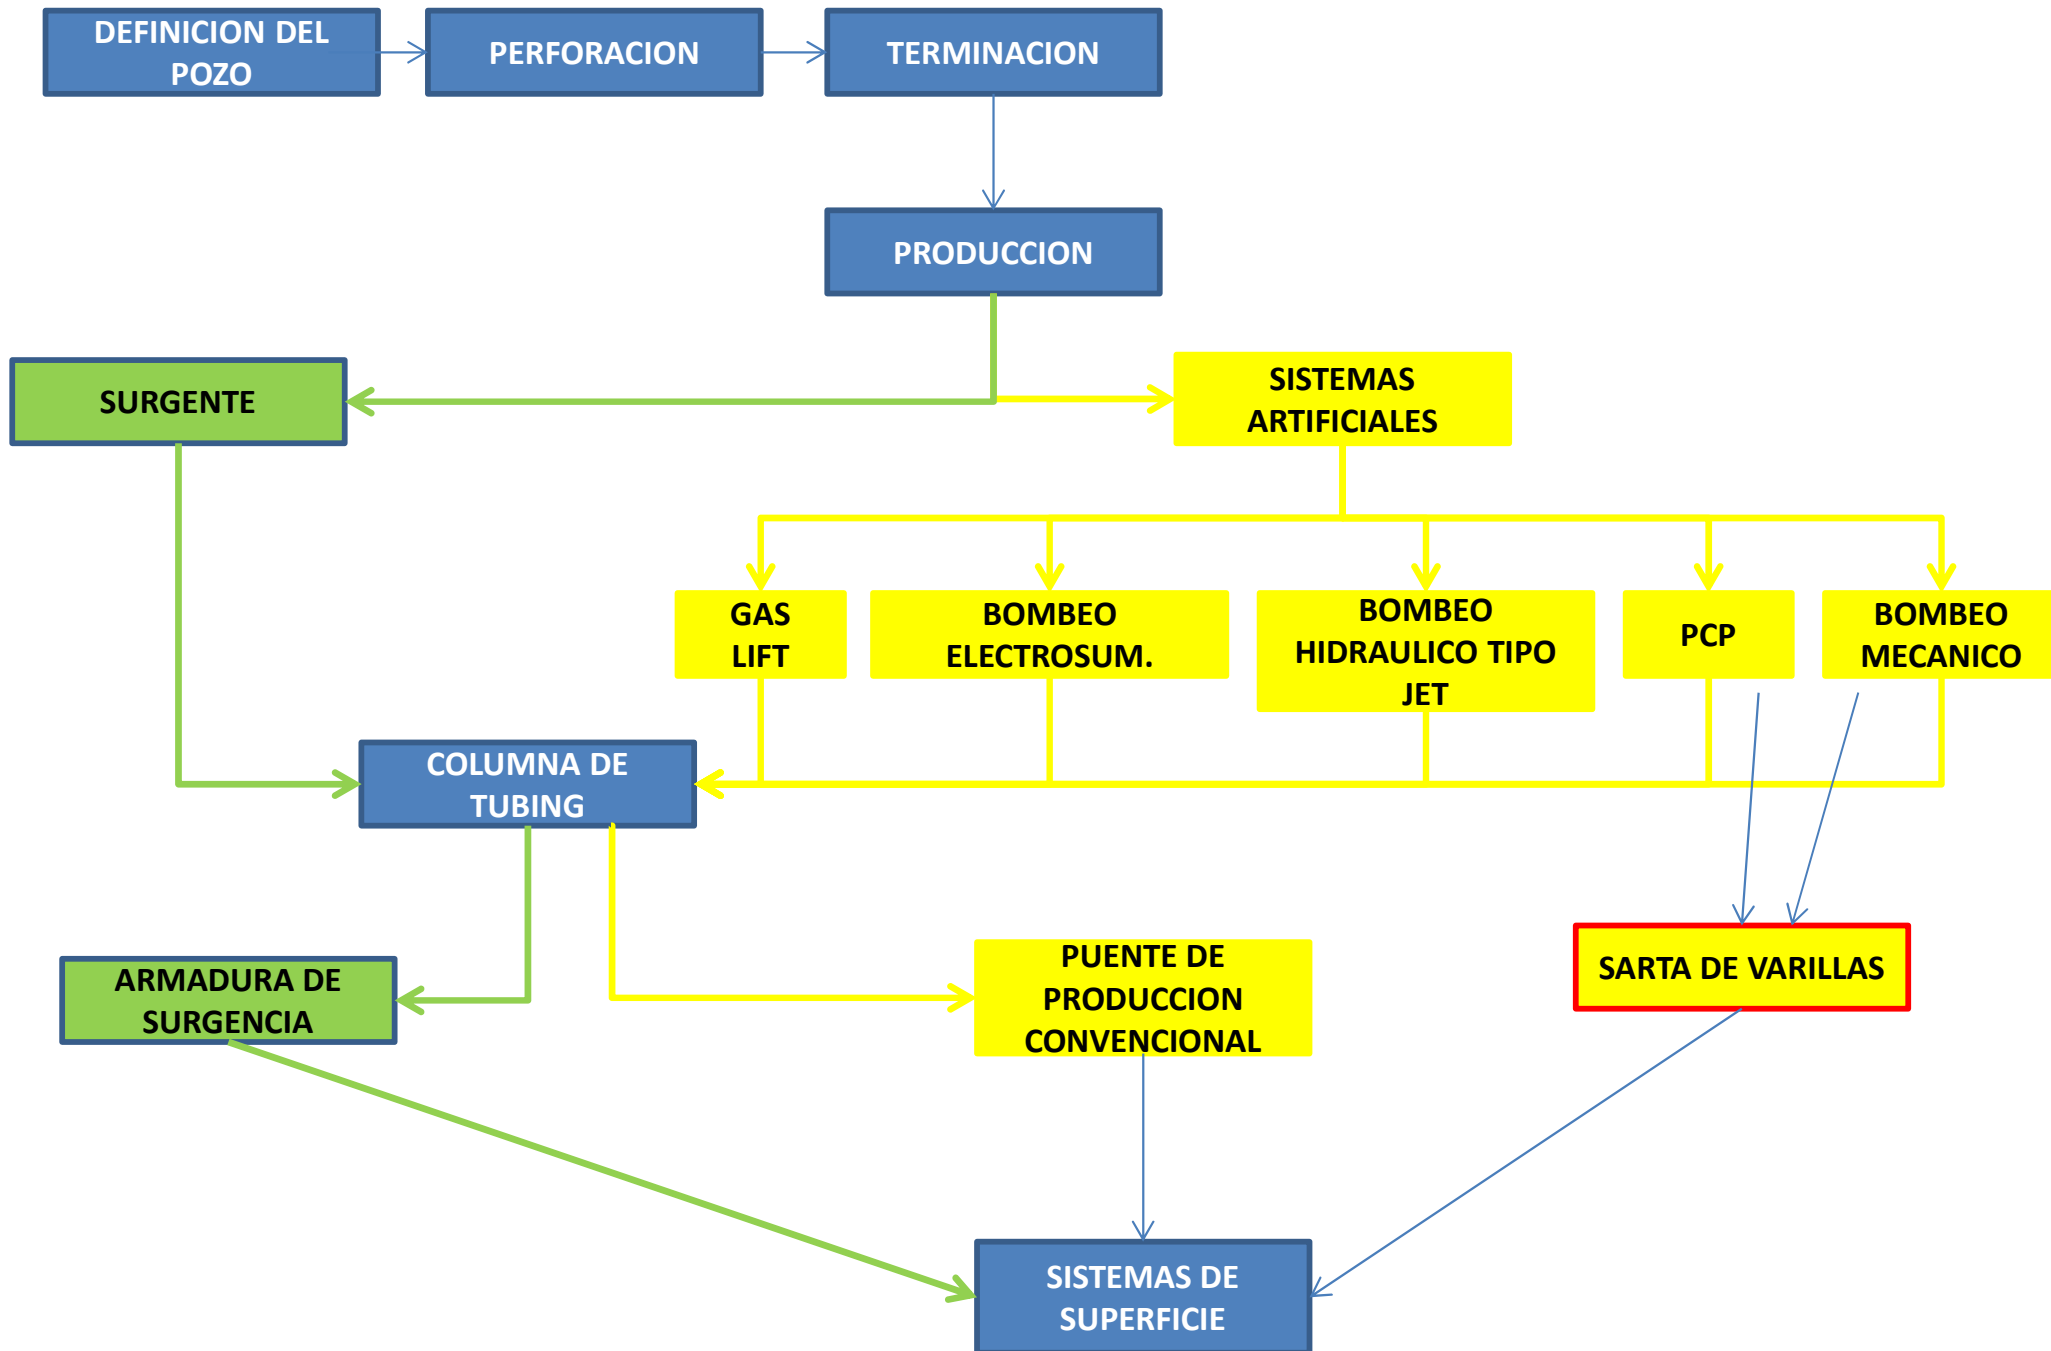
DEFINICION DEL POZO

PERFORACION

TERMINACION

PRODUCCION

SURGENTE

SISTEMAS ARTIFICIALES

GAS LIFT

BOMBEO ELECTROSUM.

BOMBEO HIDRAULICO TIPO JET

PCP

BOMBEO MECANICO

COLUMNA DE TUBING

ARMADURA DE SURGENCIA

PUENTE DE PRODUCCION CONVENCIONAL

SARTA DE VARILLAS

SISTEMAS DE SUPERFICIE